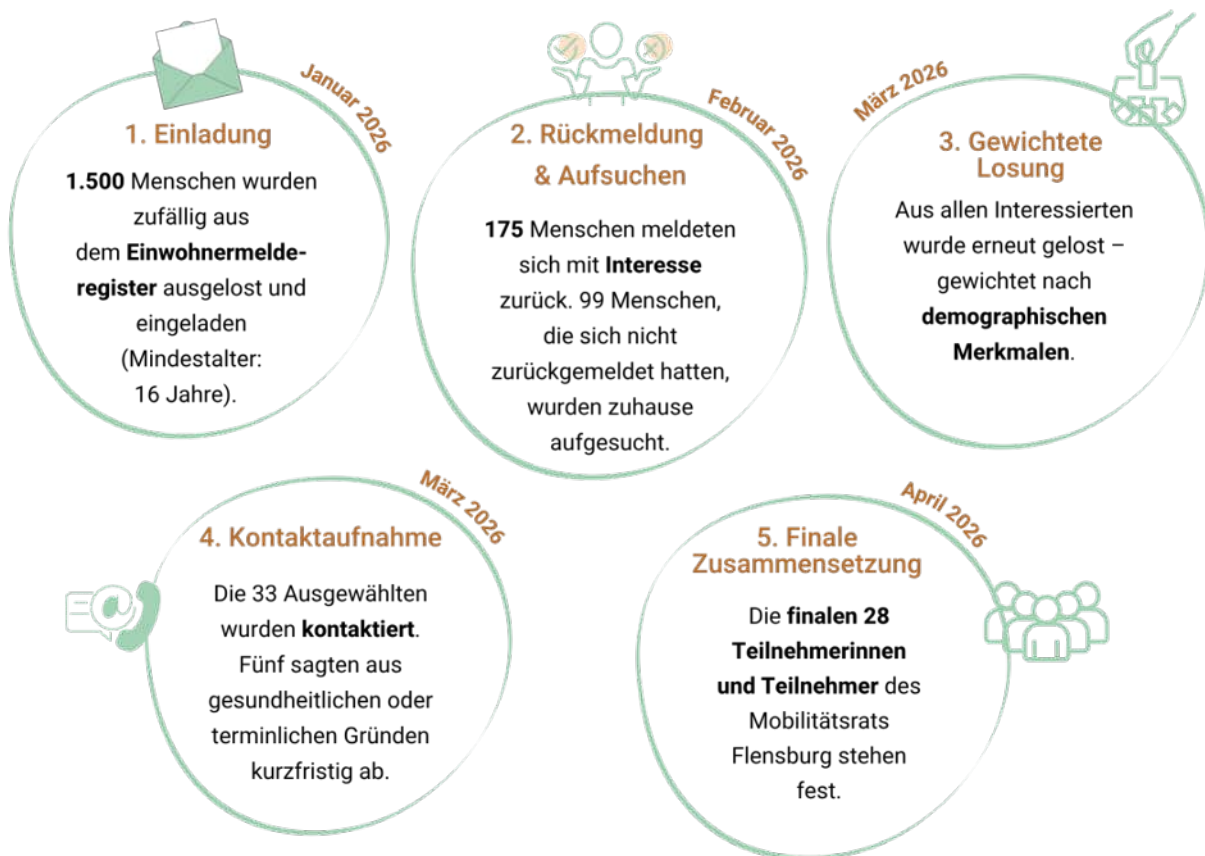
Januar 2026

1. Einladung

**1.500** Menschen wurden zufällig aus dem **Einwohnermeldere­gister** ausgelost und eingeladen (Mindestalter: 16 Jahre).

Februar 2026

2. Rückmeldung & Aufsuchen

**175** Menschen meldeten sich mit **Interesse** zurück. 99 Menschen, die sich nicht zurückgemeldet hatten, wurden zuhause aufgesucht.

März 2026

3. Gewichtete Losung

Aus allen Interessierten wurde erneut gelost – gewichtet nach **demographischen Merkmalen**.

März 2026

4. Kontaktaufnahme

Die 33 Ausgewählten wurden **kontaktiert**. Fünf sagten aus gesundheitlichen oder terminlichen Gründen kurzfristig ab.

April 2026

5. Finale Zusammensetzung

Die **finalen 28 Teilnehmerinnen und Teilnehmer** des Mobilitätsrats Flensburg stehen fest.